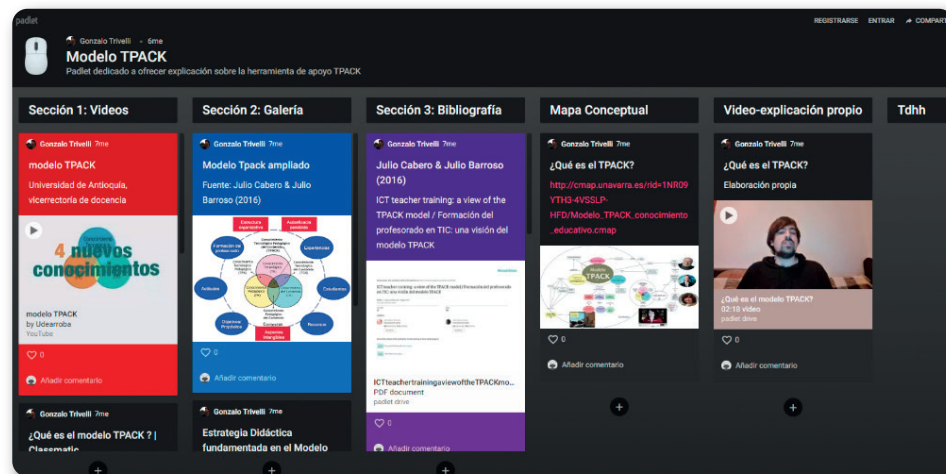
padlet

REGISTRARSE ENTRAR COMPARTIR

Gonzalo Trivelli • 6me

Modelo TPACK

Padlet dedicado a ofrecer explicación sobre la herramienta de apoyo TPACK

Sección 1: Videos

Gonzalo Trivelli 7me

modelo TPACK

Universidad de Antioquia, vicerrectoría de docencia

4 nuevos conocimientos

modelo TPACK

by Udearroba

YouTube

0

Añadir comentario

Gonzalo Trivelli 7me

¿Qué es el modelo TPACK ? | Classmatic

Sección 2: Galería

Gonzalo Trivelli 7me

Modelo Tpack ampliado

Fuente: Julio Cabero & Julio Barroso (2016)

0

Añadir comentario

Gonzalo Trivelli 7me

Estrategia Didáctica fundamentada en el Modelo

Sección 3: Bibliografía

Gonzalo Trivelli 7me

Julio Cabero & Julio Barroso (2016)

ICT teacher training: a view of the TPACK model / Formación del profesorado en TIC: una visión del modelo TPACK

ICTteachertrainingaviewoftheTPACKmo...

PDF document

padlet drive

0

Añadir comentario

Mapa Conceptual

Gonzalo Trivelli 7me

¿Qué es el TPACK?

http://cmap.unavarra.es/rid=1NR09YTH3-4VSSLP-HFD/Modelo_TPACK_conocimiento_educativo.cmap

0

Añadir comentario

Video-explicación propio

Gonzalo Trivelli 7me

¿Qué es el TPACK?

Elaboración propia

¿Qué es el modelo TPACK?

02:10 video

padlet drive

0

Añadir comentario

Tdhh